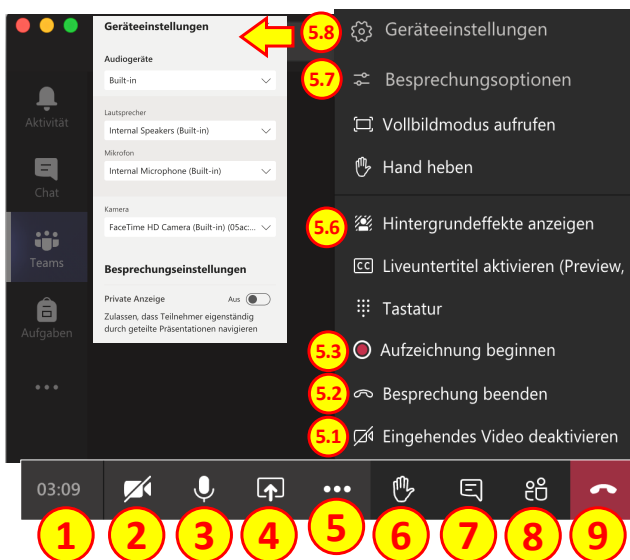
Aktivität

Chat

Teams

Aufgaben

...

Geräteeinstellungen

Audiogeräte

Built-in

Lautsprecher

Internal Speakers (Built-in)

Mikrofon

Internal Microphone (Built-in)

Kamera

FaceTime HD Camera (Built-in) (05ac:...

Besprechungseinstellungen

Private Anzeige

Aus

Zulassen, dass Teilnehmer eigenständig durch geteilte Präsentationen navigieren

5.8

Geräteeinstellungen

5.7

Besprechungsoptionen

Vollbildmodus aufrufen

Hand heben

5.6

Hintergrundeffekte anzeigen

Liveuntertitel aktivieren (Preview,

Tastatur

5.3

Aufzeichnung beginnen

5.2

Besprechung beenden

5.1

Eingehendes Video deaktivieren

03:09

1 2 3 4 5 6 7 8 9